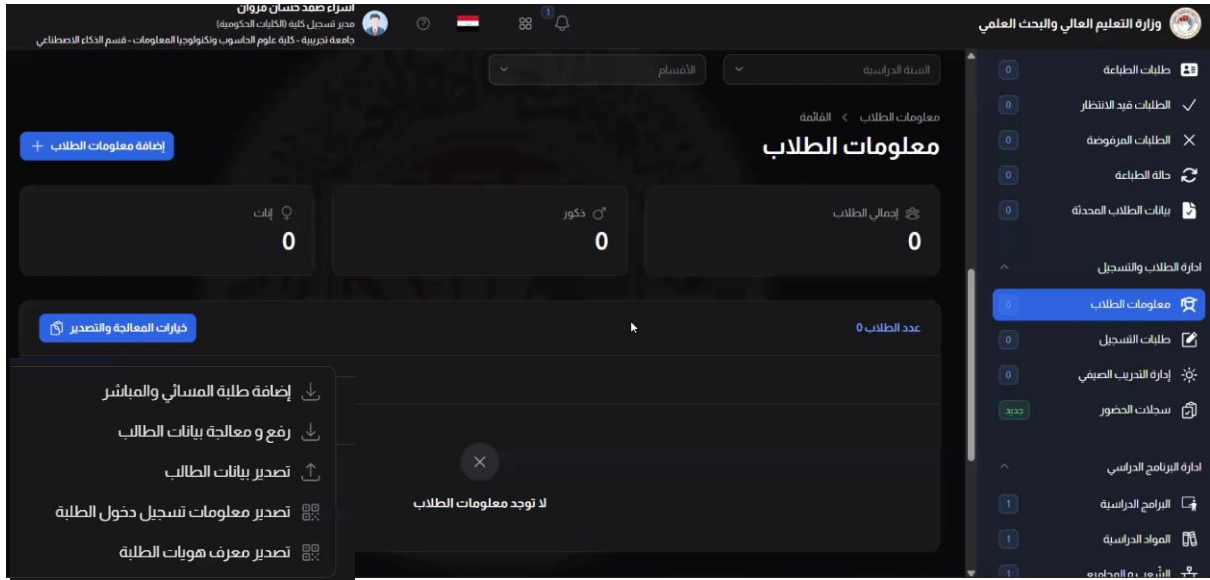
وزارة التعليم العالي والبحث العلمي

اسراء ضمد حسان فروان
مدير تسجيل كلية (الكليات الحكومية)
جامعة تجريبية - كلية علوم الحاسوب وتكنولوجيا المعلومات - قسم الذكاء الاصطناعي

1

طلبات الطباعة 0
الطلبات قيد الانتظار 0
الطلبات المرفوضة 0
حالة الطباعة 0
بيانات الطلاب المحدثة 0

ادارة الطلاب والتسجيل
معلومات الطلاب 0
طلبات التسجيل 0
إدارة التدريب الصيفي 0
سجلات الحضور جديد

ادارة البرنامج الدراسي
البرامج الدراسية 1
المواد الدراسية 1
الشعب والمجاميع 1

السنة الدراسية
الأقسام

معلومات الطلاب > القائمة
معلومات الطلاب
إضافة معلومات الطلاب +

إجمالي الطلاب
0
ذكور
0
إناث
0

عدد الطلاب 0
خيارات المعالجة والتصدير

إضافة طلبة المسائي والمباشر
رفع و معالجة بيانات الطالب
تصدير بيانات الطالب
تصدير معلومات تسجيل دخول الطلبة
تصدير معرف هويات الطلبة

لا توجد معلومات الطلاب